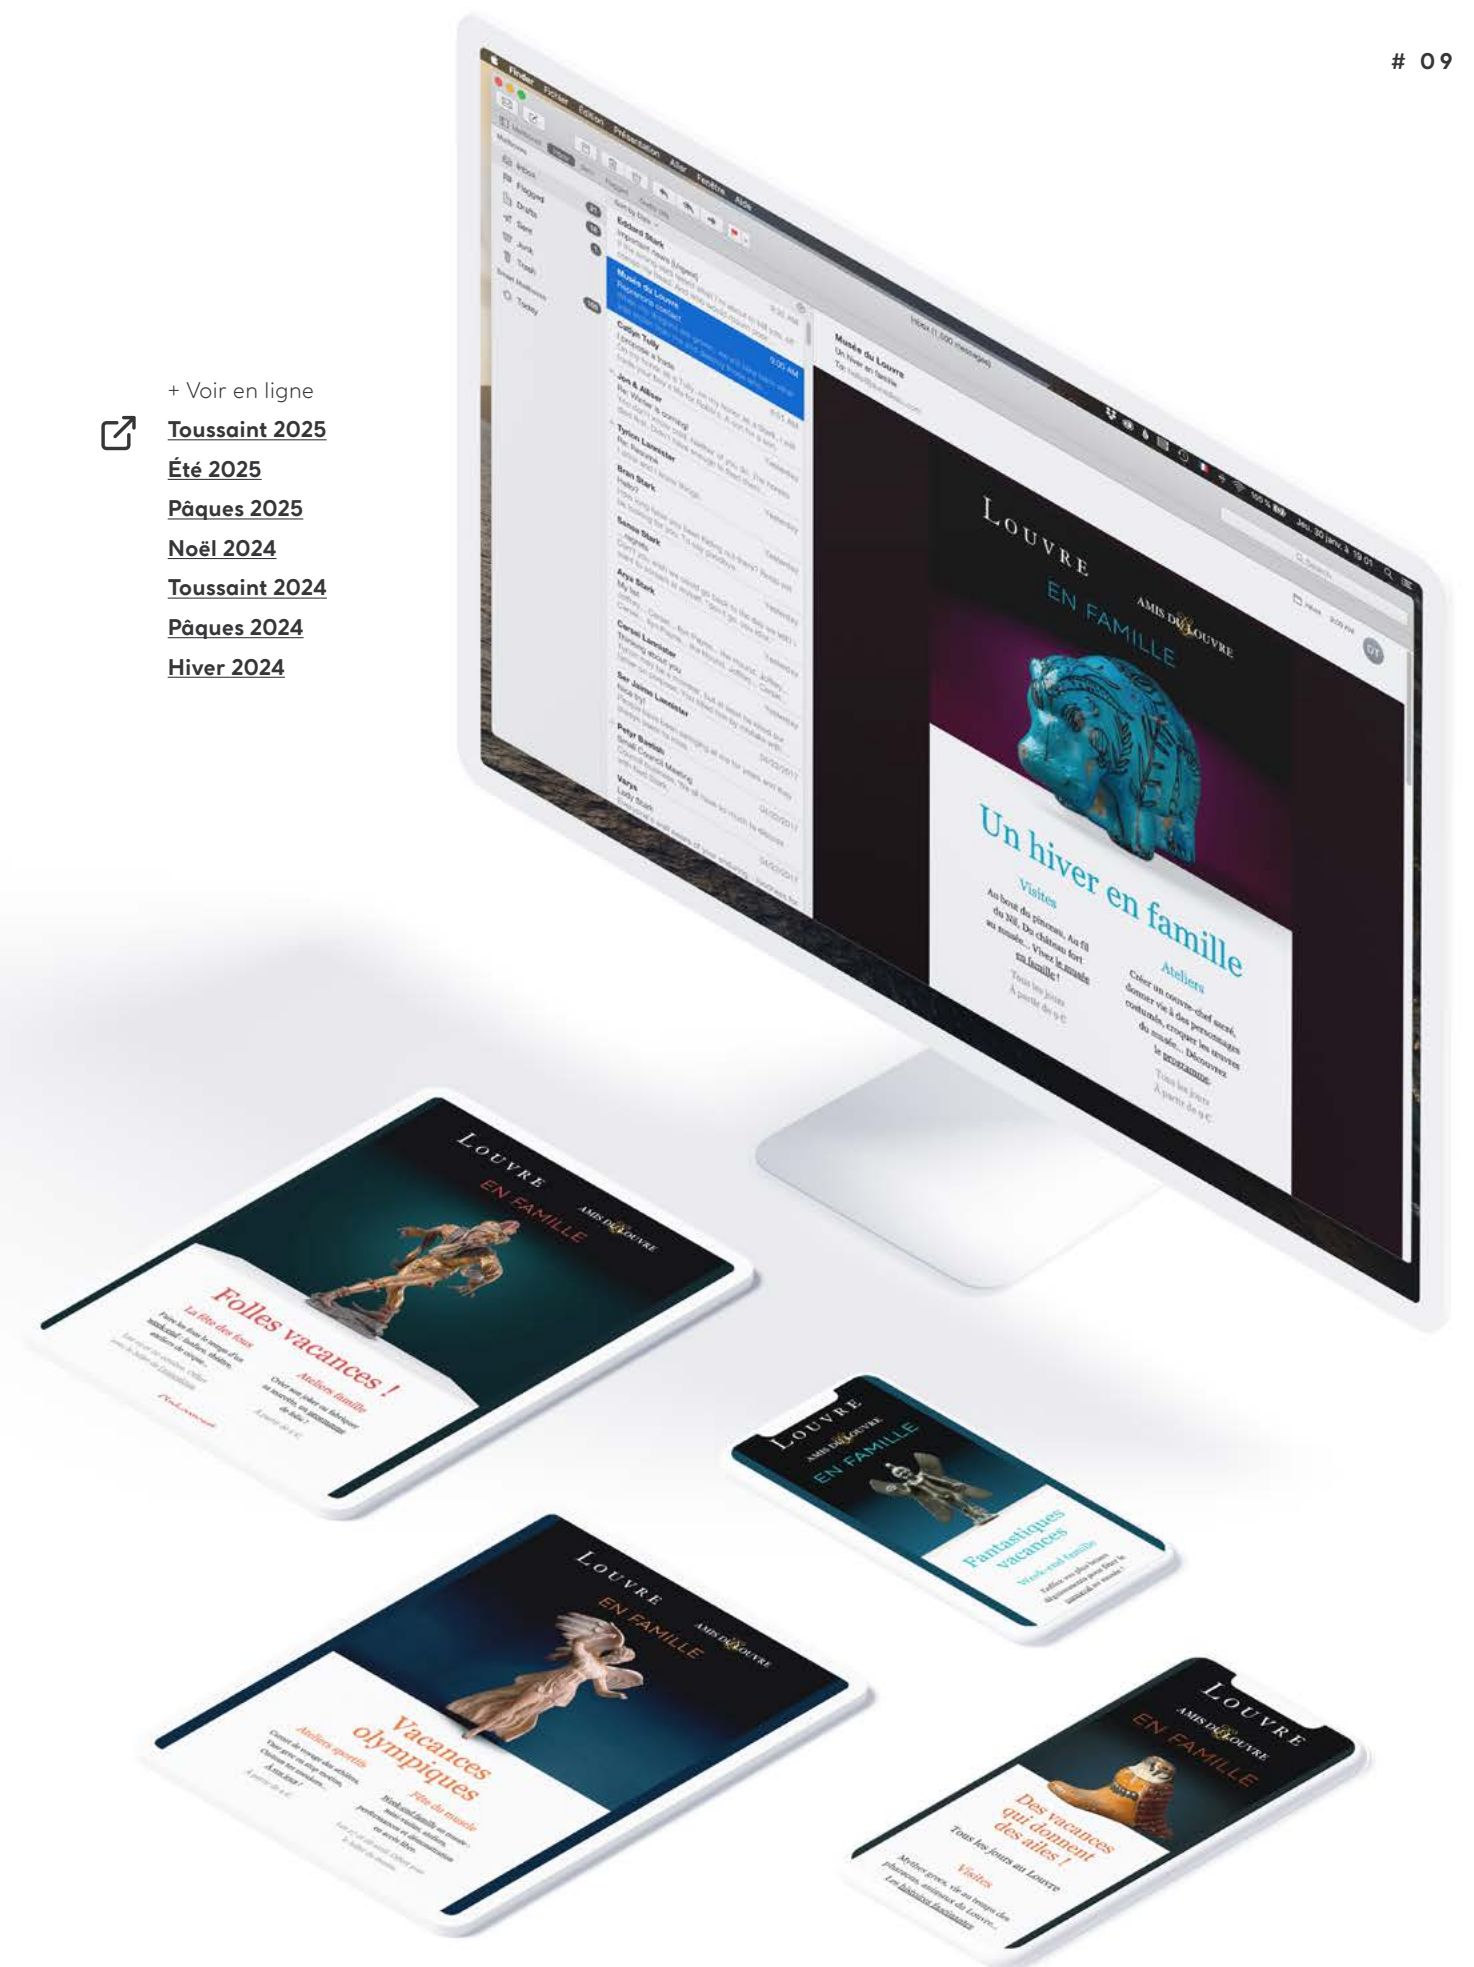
# 09

+ Voir en ligne
Toussaint 2025
Été 2025
Pâques 2025
Noël 2024
Toussaint 2024
Pâques 2024
Hiver 2024

Finder Fichier Édition Présentation Aller Fenêtre Aide

Inbox
Flagged
Drafts
Sent
Junk
Trash
Today

Eddard Stark
Musée du Louvre
Catelyn Tully
Jon & Allison
Tyrion Lannister
Bran Stark
Sansa Stark
Arya Stark
Cersei Lannister
Ser Jaime Lannister
Petyr Baelish
Varys

Musée du Louvre
Un hiver en famille

LOUVRE
EN FAMILLE
AMIS DU LOUVRE

Un hiver en famille

Visites
Au bout du pinceau, Au fil du Nil, Du château fort au musée... Vivez le musée en famille !
Tous les jours
À partir de 9 €

Ateliers
Créer un couvre-chef sacré, donner vie à des personnages costumés, croquer les œuvres du musée... Découvrez le programme.
Tous les jours
À partir de 9 €

LOUVRE
EN FAMILLE
AMIS DU LOUVRE
Folles vacances !
La fête des fous
Ateliers famille

LOUVRE
AMIS DU LOUVRE
EN FAMILLE
Fantastiques vacances
Week-end famille

LOUVRE
EN FAMILLE
AMIS DU LOUVRE
Vacances olympiques
Ateliers sportifs
Fête du musée

LOUVRE
AMIS DU LOUVRE
EN FAMILLE
Des vacances qui donnent des ailes !
Tous les jours au Louvre
Visites